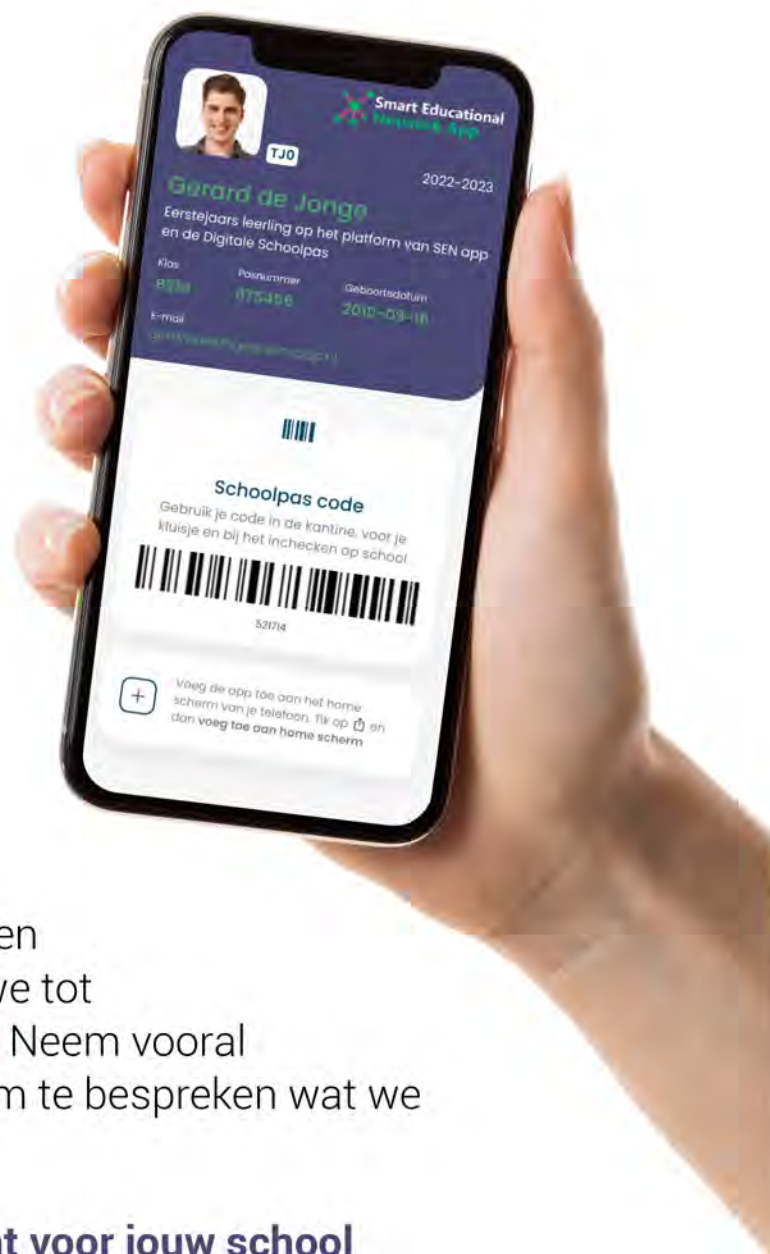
TJO

Smart Educational Network App

2022-2023

Gerard de Jonge

Eerstejaars leerling op het platform van SEN app en de Digitale Schoolpas

Klas
B3B

Pasnummer
075456

Geboortedatum
2010-03-16

E-mail
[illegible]

Schoolpas code

Gebruik je code in de kantine, voor je kluisje en bij het inchecken op school

521714

Voeg de app toe aan het home scherm van je telefoon. Tik op en dan voeg toe aan home scherm

en
ve tot
Neem vooral
m te bespreken wat we

t voor jouw school